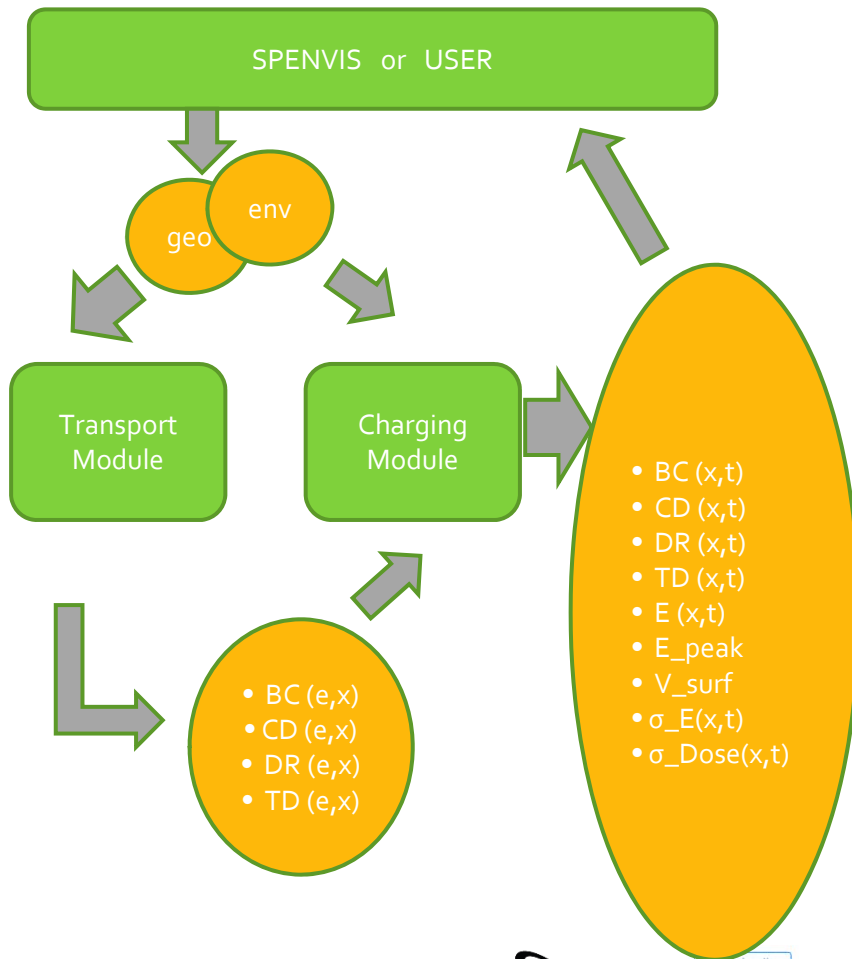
SPENVIS or USER

geo

env

Transport Module

Charging Module

- BC (x,t)
- CD (x,t)
- DR (x,t)
- TD (x,t)
- E (x,t)
- E_peak
- V_surf
- σ_E(x,t)
- σ_Dose(x,t)

- BC (e,x)
- CD (e,x)
- DR (e,x)
- TD (e,x)